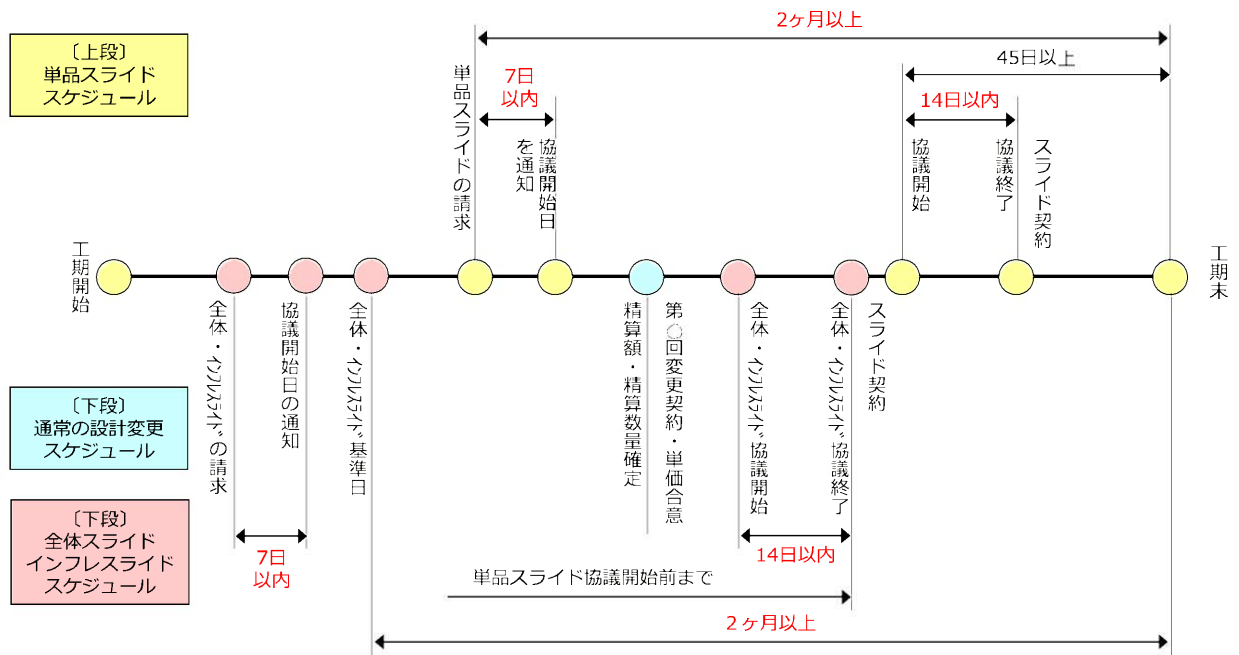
〔上段〕
単品スライド
スケジュール

〔下段〕
通常の設計変更
スケジュール

〔下段〕
全体スライド
インフレスライド
スケジュール

2ヶ月以上

45日以上

7日
以内

14日以内

単品スライドの請求

協議開始日を通知

協議開始

協議終了

スライド契約

工期開始

全体・インフレスライドの請求

協議開始日の通知

全体・インフレスライド基準日

精算額・精算数量確定

第○回変更契約・単価合意

全体・インフレスライド協議開始

全体・インフレスライド協議終了

スライド契約

工期末

7日
以内

14日以内

単品スライド協議開始前まで

2ヶ月以上